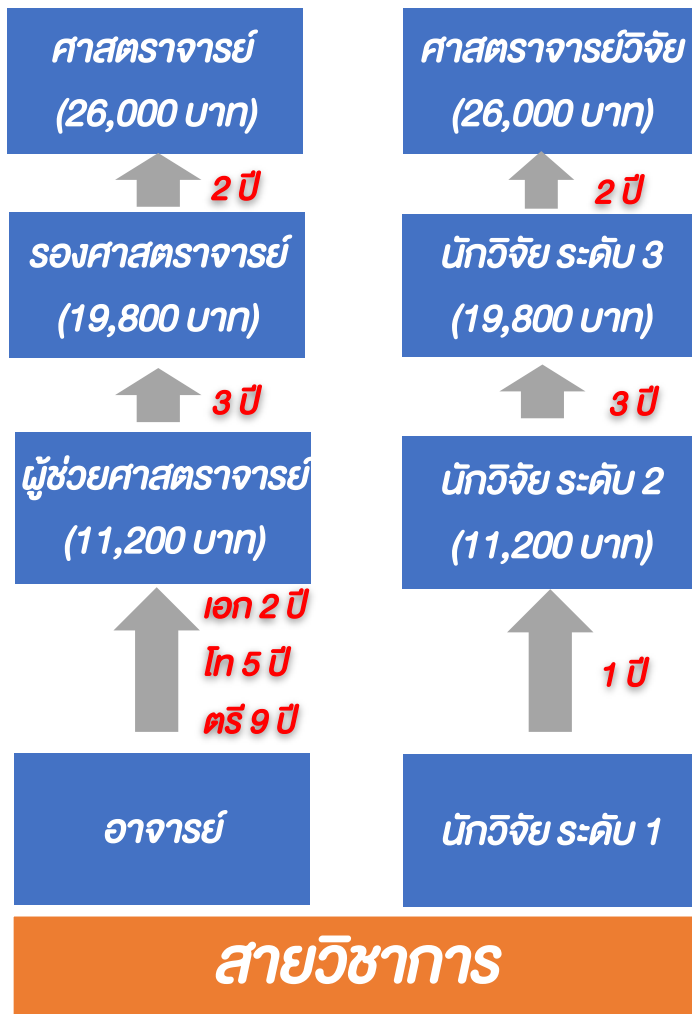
ศาสตราจารย์
(26,000 บาท)

2 ปี

รองศาสตราจารย์
(19,800 บาท)

3 ปี

ผู้ช่วยศาสตราจารย์
(11,200 บาท)

เอก 2 ปี
โท 5 ปี
ตรี 9 ปี

อาจารย์

ศาสตราจารย์วิจัย
(26,000 บาท)

2 ปี

นักวิจัย ระดับ 3
(19,800 บาท)

3 ปี

นักวิจัย ระดับ 2
(11,200 บาท)

1 ปี

นักวิจัย ระดับ 1

สายวิชาการ